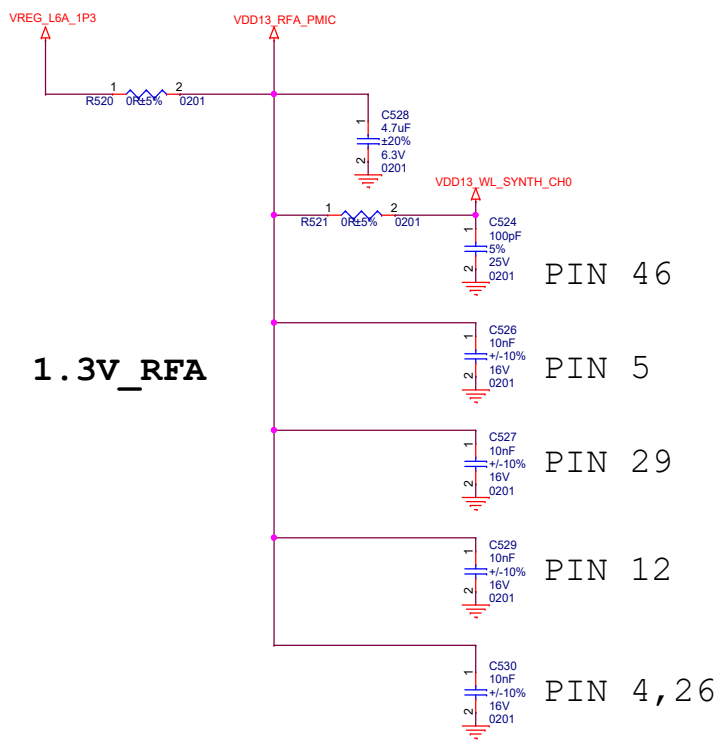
VREG_L6A_1P3

VDD13_RFA_PMIC

1 2
R520 0R±5% 0201

1
C528
4.7uF
±20%
2
6.3V
0201

VDD13_WL_SYNTH_CH0

1 2
R521 0R±5% 0201

1
C524
100pF
5%
2
25V
0201

PIN 46

1.3V_RFA

1
C526
10nF
+/-10%
2
16V
0201

PIN 5

1
C527
10nF
+/-10%
2
16V
0201

PIN 29

1
C529
10nF
+/-10%
2
16V
0201

PIN 12

1
C530
10nF
+/-10%
2
16V
0201

PIN 4,26